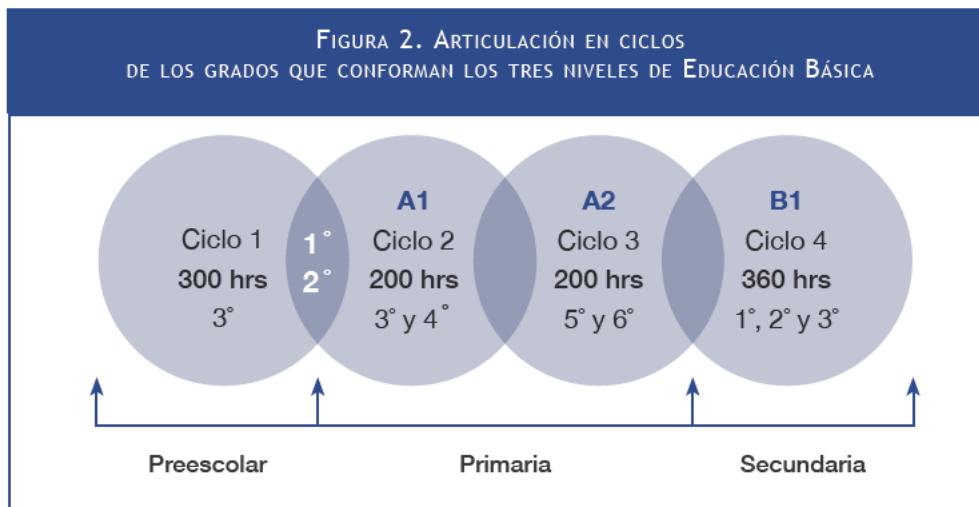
Figura 2. Articulación en ciclos de los grados que conforman los tres niveles de Educación Básica

Ciclo 1
300 hrs
3°

1°
2°

A1
Ciclo 2
200 hrs
3° y 4°

A2
Ciclo 3
200 hrs
5° y 6°

B1
Ciclo 4
360 hrs
1°, 2° y 3°

Preescolar

Primaria

Secundaria